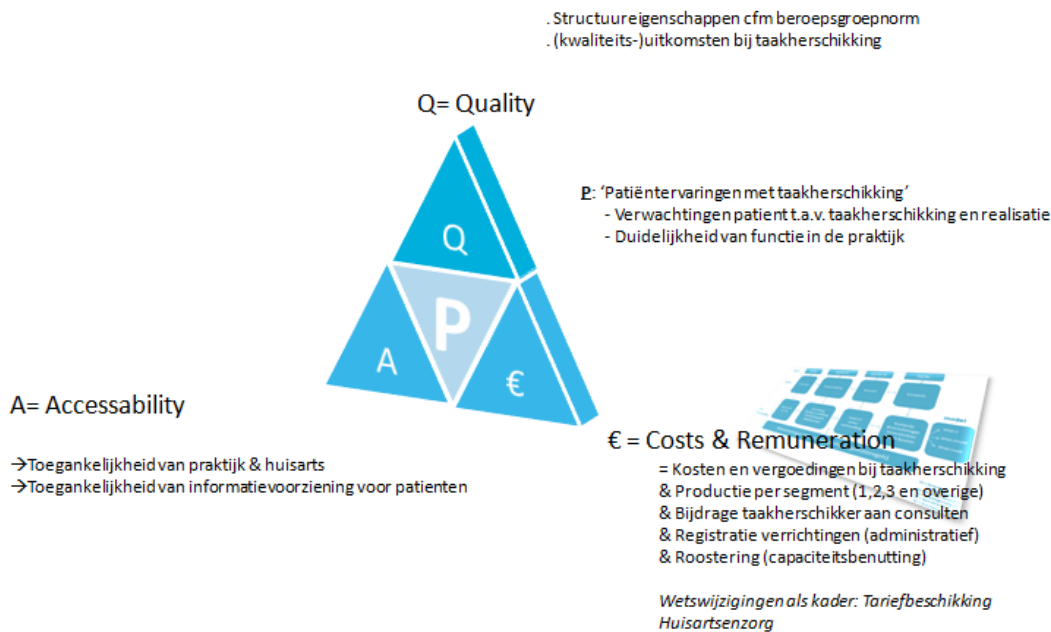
. Structuureigenschappen cfm beroepsgroepnorm
. (kwaliteits-)uitkomsten bij taakherschikking

Q= Quality

Q

P

A

€

P: 'Patiëntervaringen met taakherschikking'
- Verwachtingen patient t.a.v. taakherschikking en realisatie
- Duidelijkheid van functie in de praktijk

A= Accessability

→Toegankelijkheid van praktijk & huisarts
→Toegankelijkheid van informatievoorziening voor patienten

€ = Costs & Remuneration
= Kosten en vergoedingen bij taakherschikking
& Productie per segment (1,2,3 en overige)
& Bijdrage taakherschikker aan consulten
& Registratie verrichtingen (administratief)
& Roostering (capaciteitsbenutting)

Wetswijzigingen als kader: Tariefbeschikking Huisartsenzorg